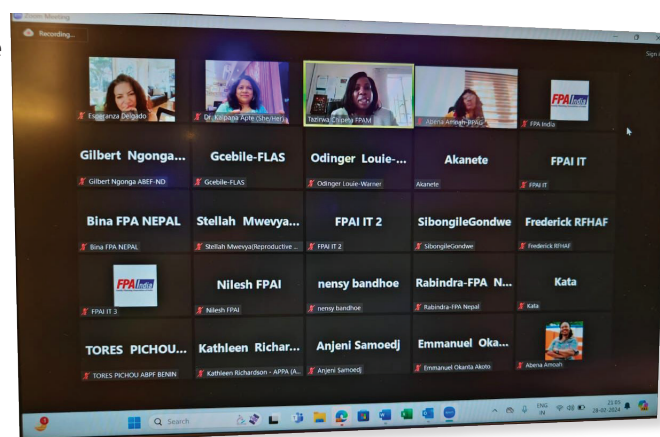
Zoom Meeting

Recording...

Esperanza Delgado

Dr. Kalpana Apte (She/Her)

Tazirwa Chipeta FPAM

Abena Amoah-PPAG

FPA India

FPA India

Gilbert Ngonga...

Gilbert Ngonga ABEF-ND

Gcebile-FLAS

Gcebile-FLAS

Odinger Louie-...

Odinger Louie-Warner

Akanete

Akanete

FPAI IT

FPAI IT

Bina FPA NEPAL

Bina FPA NEPAL

Stellah Mwevya...

Stellah Mwevya(Reproductive ...

FPAI IT 2

FPAI IT 2

SibongileGondwe

SibongileGondwe

Frederick RFHAF

Frederick RFHAF

FPA India

FPAI IT 3

Nilesh FPAI

Nilesh FPAI

nensy bandhoe

nensy bandhoe

Rabindra-FPA N...

Rabindra-FPA Nepal

Kata

Kata

TORES PICHOU...

TORES PICHOU ABPF BENIN

Kathleen Richar...

Kathleen Richardson - APPA (A...

Anjeni Samoedj

Anjeni Samoedj

Emmanuel Oka...

Emmanuel Okanta Akoto

Abena Amoah

Search

ENG IN

21:05
28-07-2024